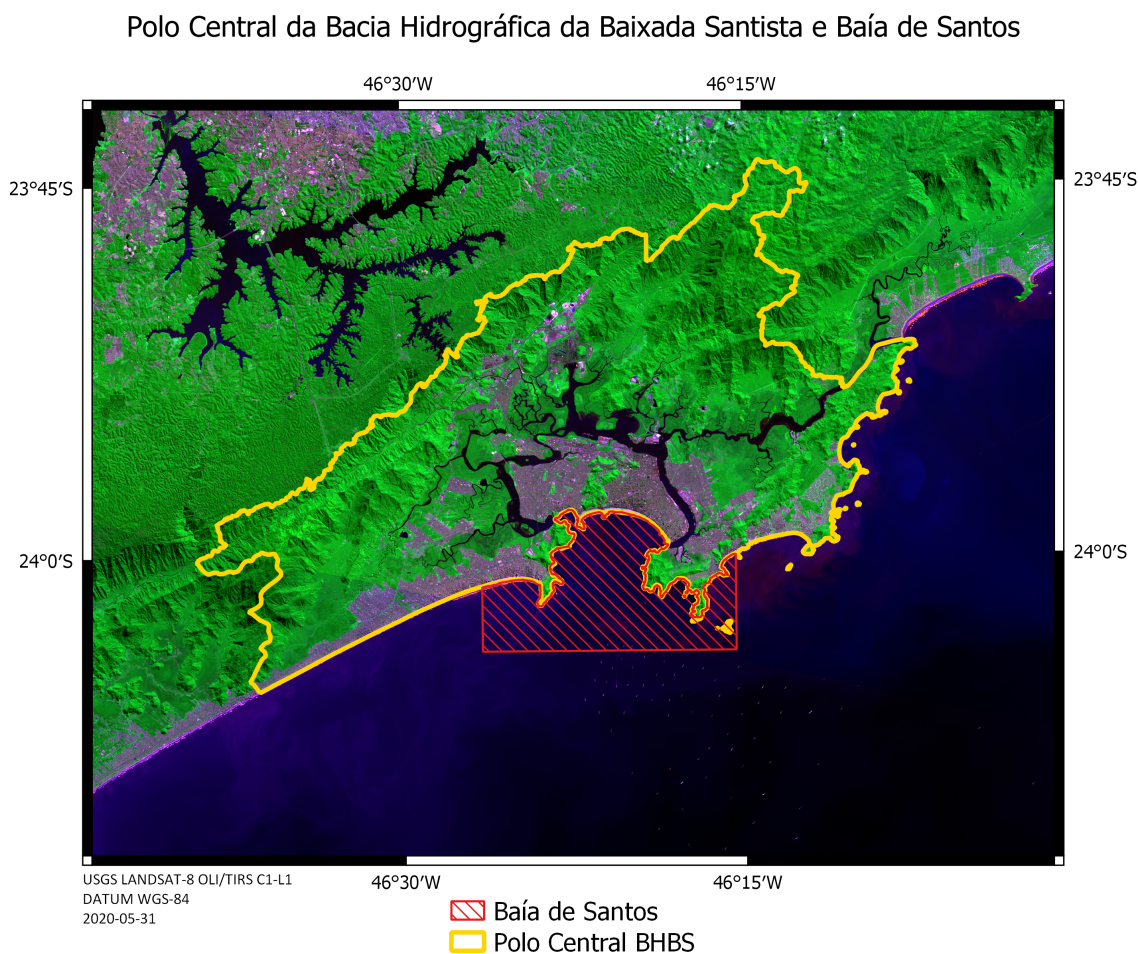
Polo Central da Bacia Hidrográfica da Baixada Santista e Baía de Santos

46°30′W
46°15′W

23°45′S
23°45′S

24°0′S
24°0′S

46°30′W
46°15′W

USGS LANDSAT-8 OLI/TIRS C1-L1
DATUM WGS-84
2020-05-31

Baía de Santos
Polo Central BHBS